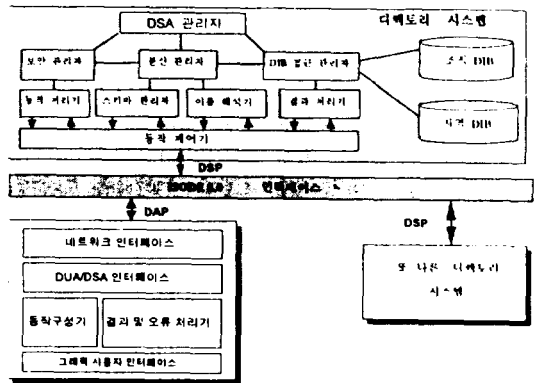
DSA 관리자

디렉토리 시스템

보안 관리자

분산 관리자

DIB 접근 관리자

지역 DIB

동적 처리기

스키마 관리자

이름 해석기

결과 처리기

원격 DIB

동작 제어기

DSP

ISODE(Lib) 인터페이스

DAP

DSP

네트워크 인터페이스

DUA/DSA 인터페이스

동작구성기

결과 및 오류 처리기

그래픽 사용자 인터페이스

또 다른 디렉토리 시스템